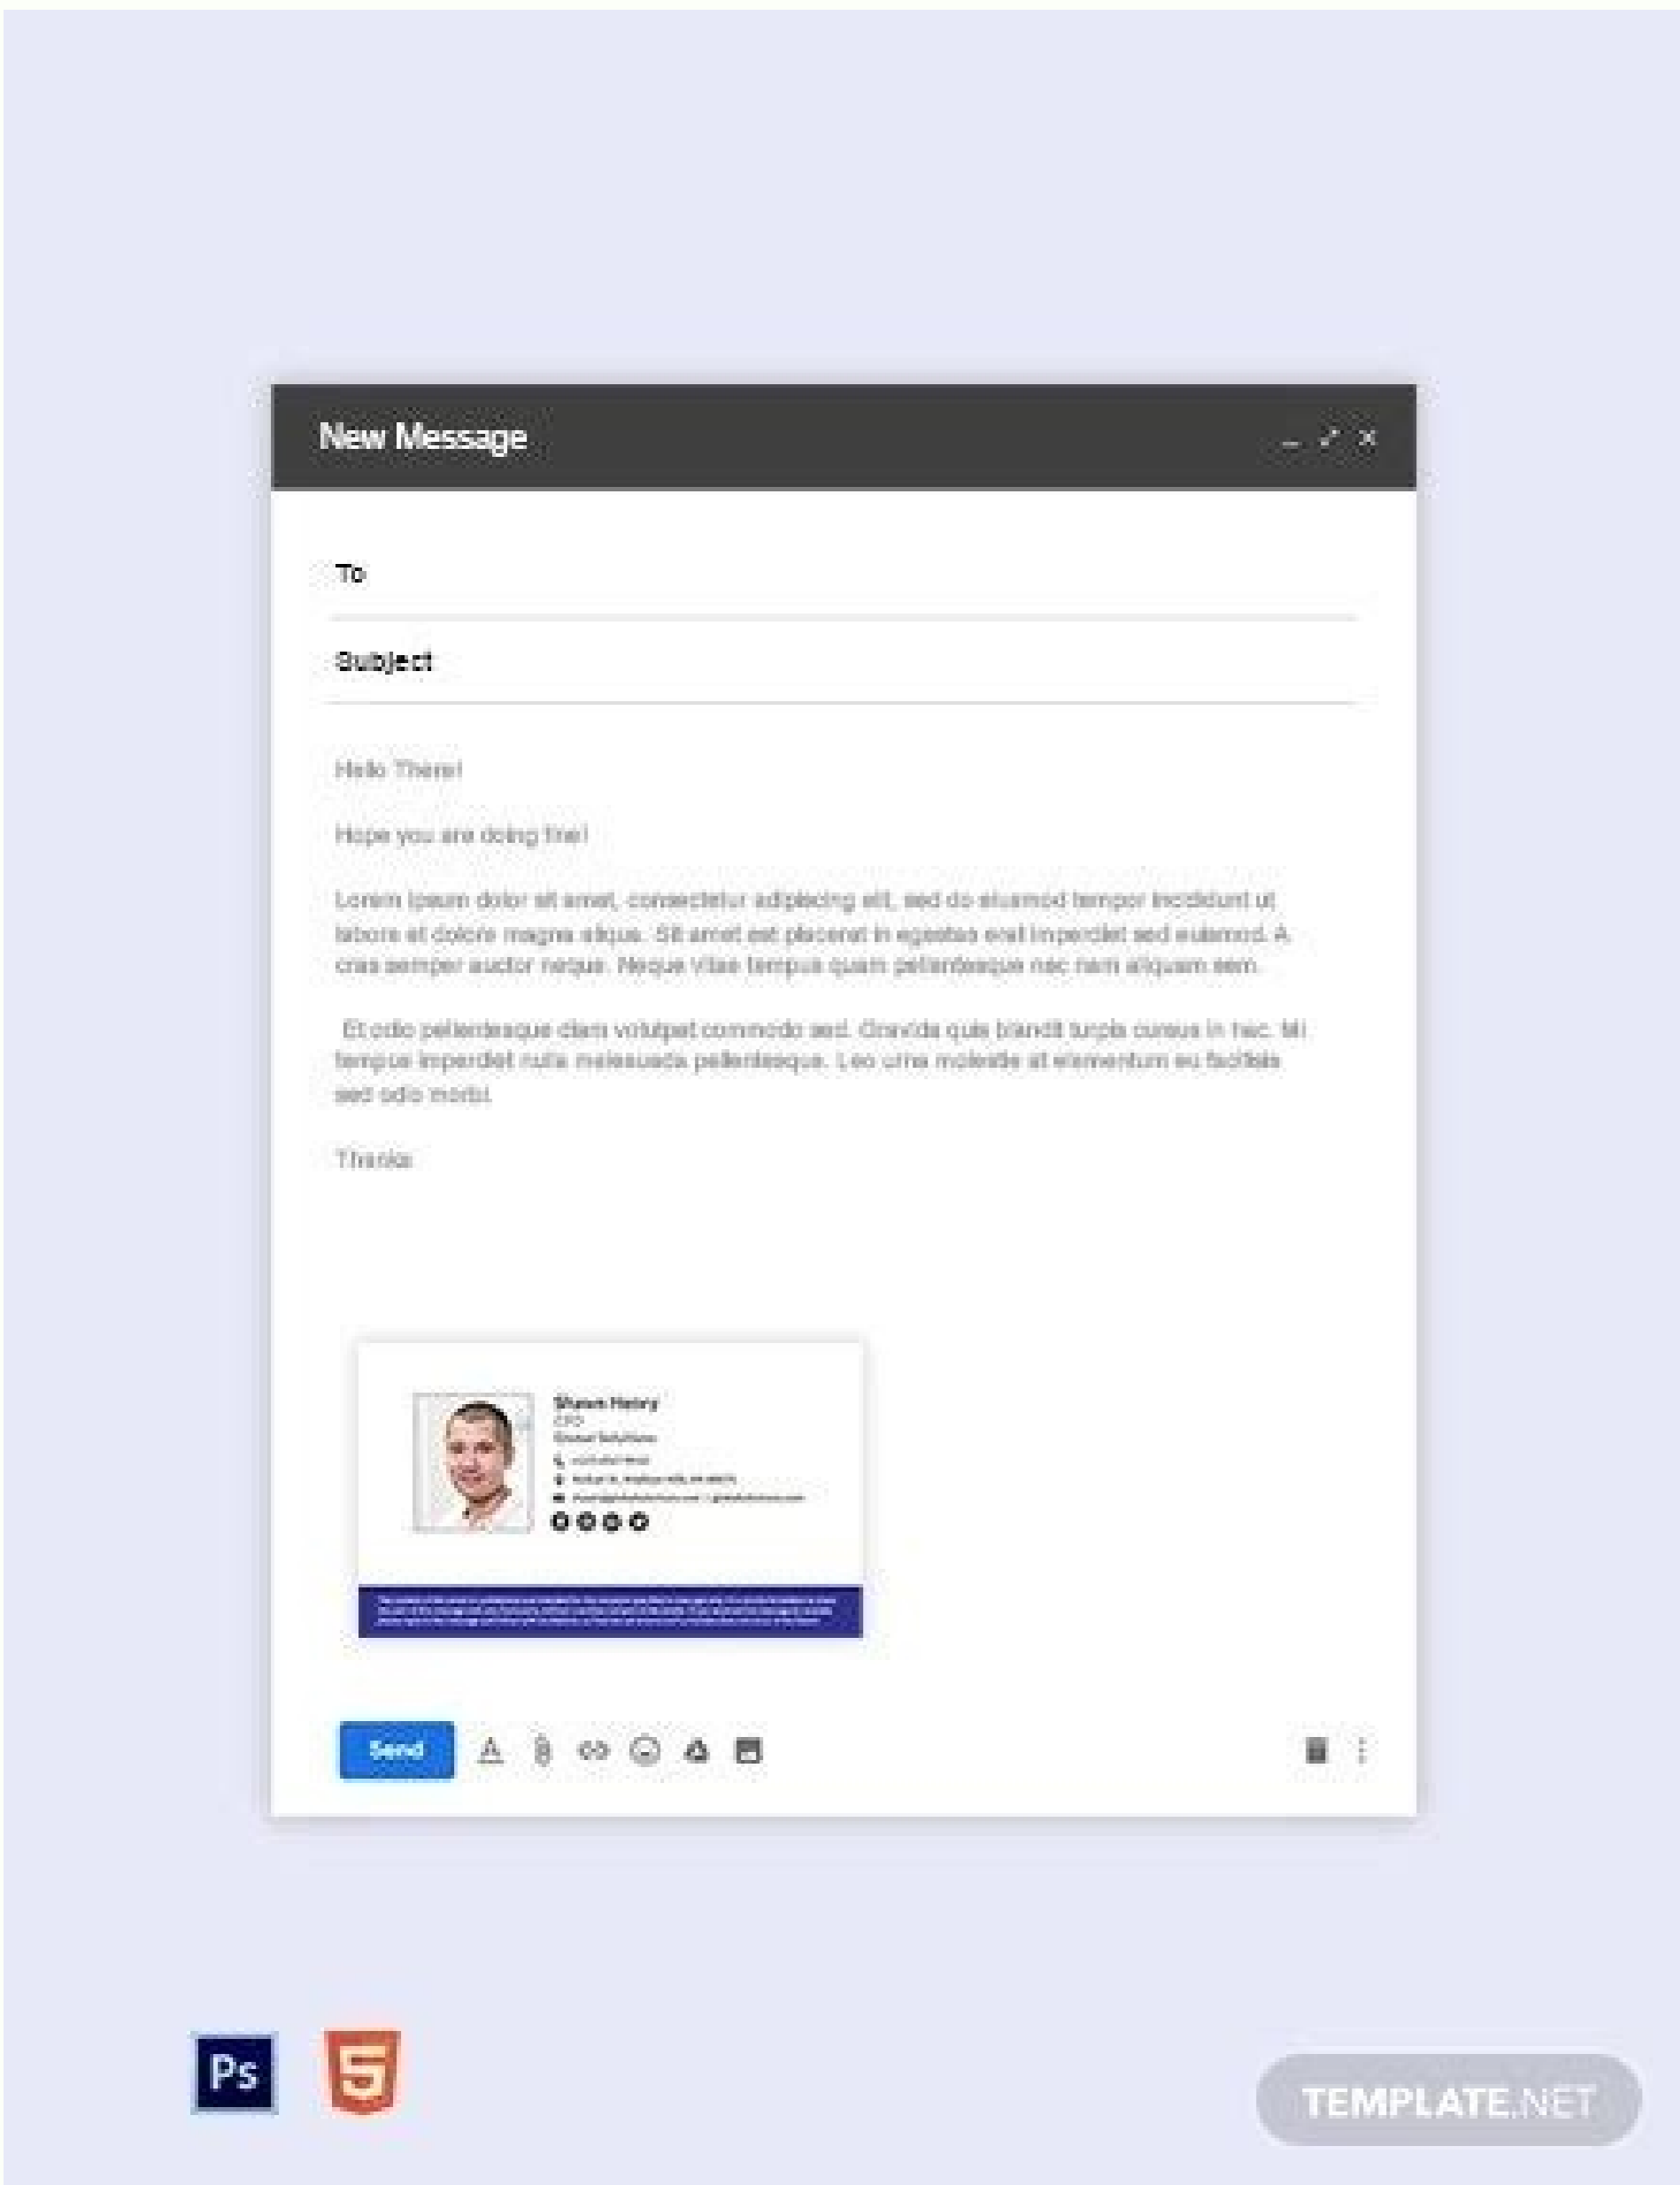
New Message

To

Subject

Hello There!

Hope you are doing fine!

Lorem ipsum dolor sit amet, consectetur adipiscing elit, sed do eiusmod tempor incididunt ut labore et dolore magna aliqua. Sit amet est placerat in egestas erat imperdiet sed euismod. A cras semper auctor neque. Neque vitae tempus quam pellentesque nec nam aliquam sem.

Et odio pellentesque diam volutpat commodo sed. Gravida quis blandit turpis cursus in hac. Mi tempus imperdiet nulla malesuada pellentesque. Leo urna molestie at elementum eu facilisis sed odio morbi.

Thanks

Shawn Henry
CEO
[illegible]
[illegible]
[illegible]
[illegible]

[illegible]

Send

Ps

TEMPLATE.NET